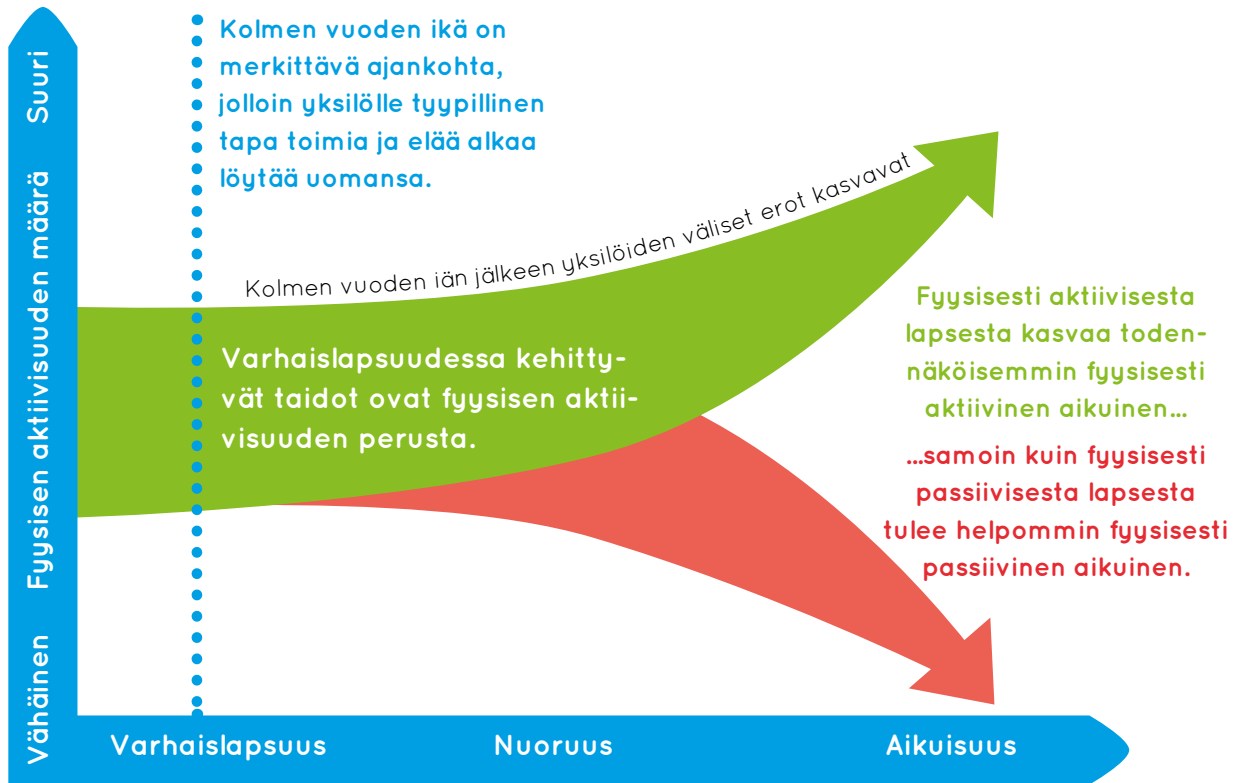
Suuri

Fyysisen aktiivisuuden määrä

Vähäinen

Kolmen vuoden ikä on merkittävä ajankohta, jolloin yksilölle tyypillinen tapa toimia ja elää alkaa löytää uomansa.

Kolmen vuoden iän jälkeen yksilöiden väliset erot kasvavat

Varhaislapsuudessa kehittyvät taidot ovat fyysisen aktiivisuuden perusta.

Fyysisesti aktiivisesta lapsesta kasvaa todennäköisemmin fyysisesti aktiivinen aikuinen…

…samoin kuin fyysisesti passiivisesta lapsesta tulee helpommin fyysisesti passiivinen aikuinen.

Varhaislapsuus

Nuoruus

Aikuisuus